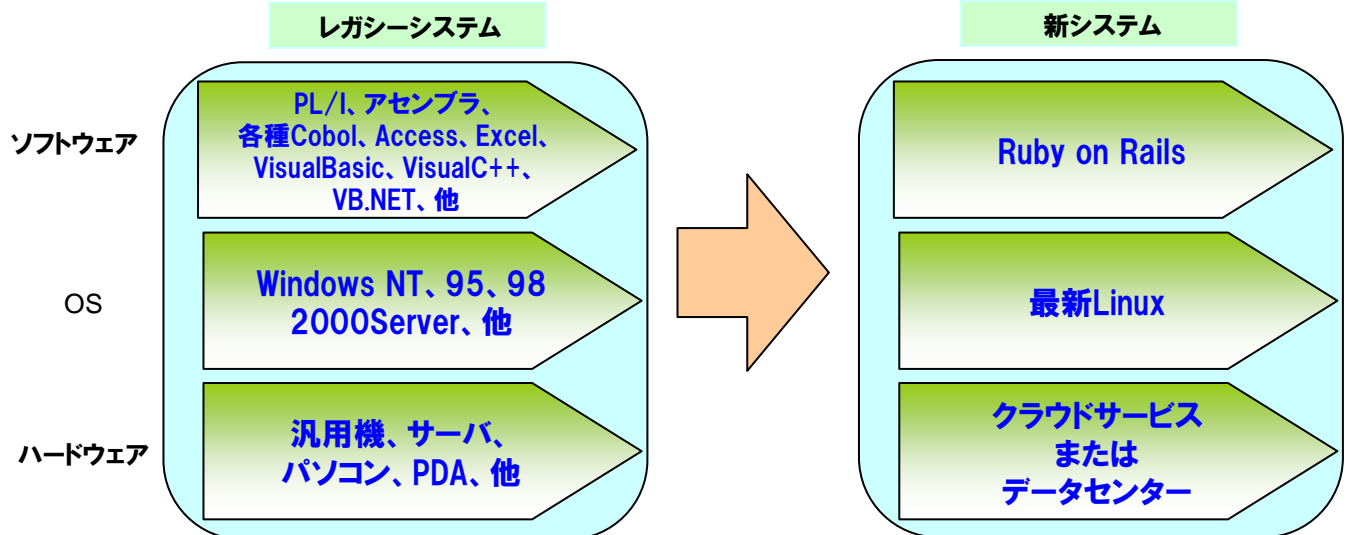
レガシーシステム

新システム

ソフトウェア

PL/I、アセンブラ、各種Cobol、Access、Excel、VisualBasic、VisualC++、VB.NET、他

Ruby on Rails

OS

Windows NT、95、98 2000Server、他

最新Linux

ハードウェア

汎用機、サーバ、パソコン、PDA、他

クラウドサービス または データセンター